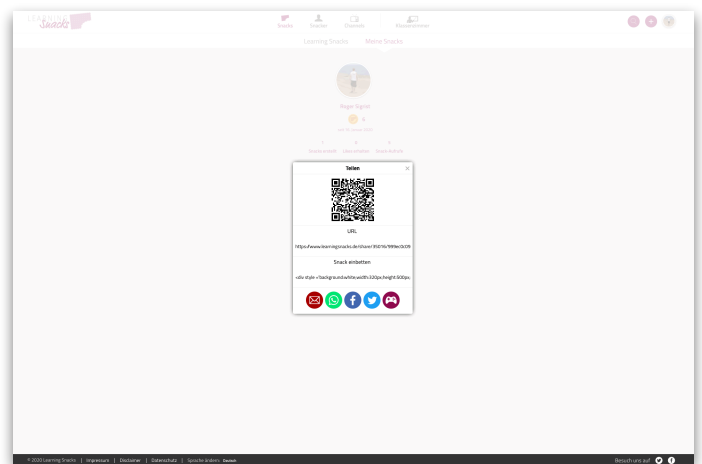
Snacks
Snacks Snacker Channels Klassenzimmer
Learning Snacks Meine Snacks
Roger Sigrist
Teilen
URL
https://www.learningsnacks.de/share/95076/999ec0c09
Snack einbetten
<div style="background:white;width:320px;height:500px;
© 2020 Learning Snacks | Impressum | Disclaimer | Datenschutz | Sprache ändern: Deutsch
Besuch uns auf: